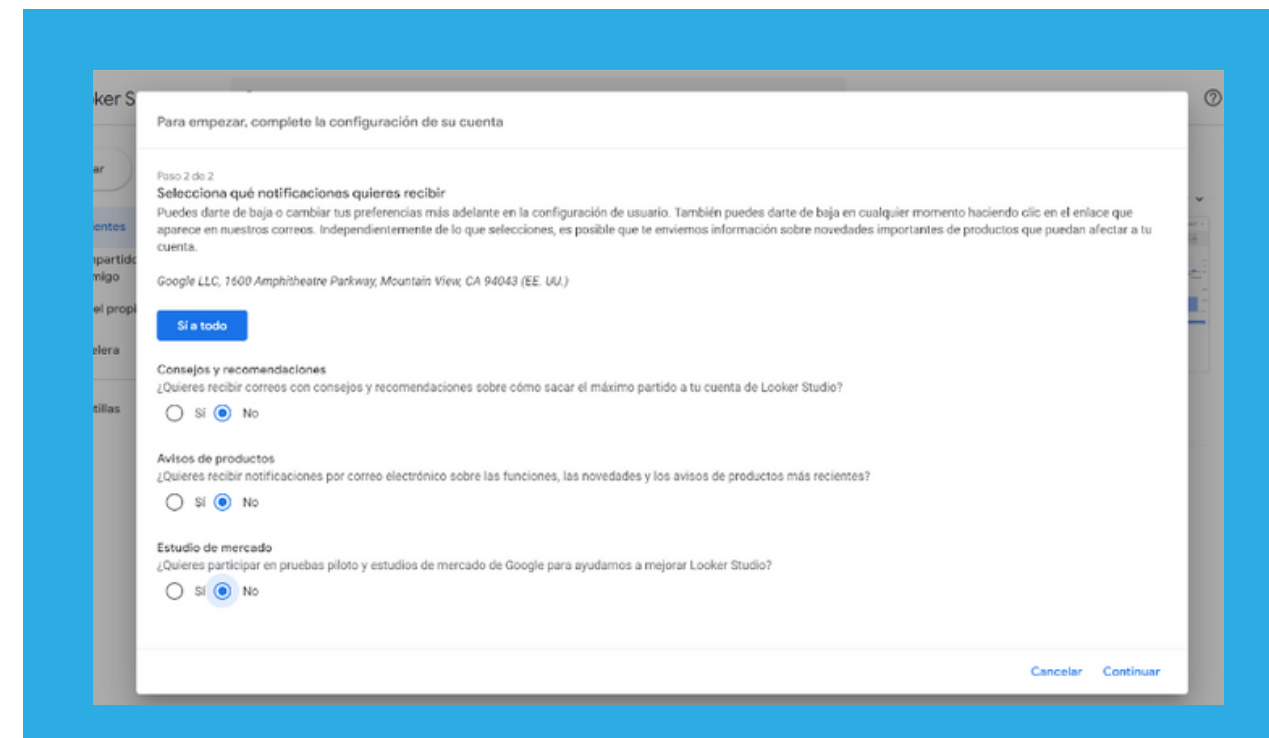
ker S

ar

entes

npartido
migo

el propi

elera

tillas

Para empezar, complete la configuración de su cuenta

Paso 2 de 2

Selecciona qué notificaciones quieres recibir

Puedes darte de baja o cambiar tus preferencias más adelante en la configuración de usuario. También puedes darte de baja en cualquier momento haciendo clic en el enlace que aparece en nuestros correos. Independientemente de lo que selecciones, es posible que te enviemos información sobre novedades importantes de productos que puedan afectar a tu cuenta.

Google LLC, 1600 Amphitheatre Parkway, Mountain View, CA 94043 (EE. UU.)

Sí a todo

Consejos y recomendaciones

¿Quieres recibir correos con consejos y recomendaciones sobre cómo sacar el máximo partido a tu cuenta de Looker Studio?

Sí No

Avisos de productos

¿Quieres recibir notificaciones por correo electrónico sobre las funciones, las novedades y los avisos de productos más recientes?

Sí No

Estudio de mercado

¿Quieres participar en pruebas piloto y estudios de mercado de Google para ayudarnos a mejorar Looker Studio?

Sí No

Cancelar Continuar